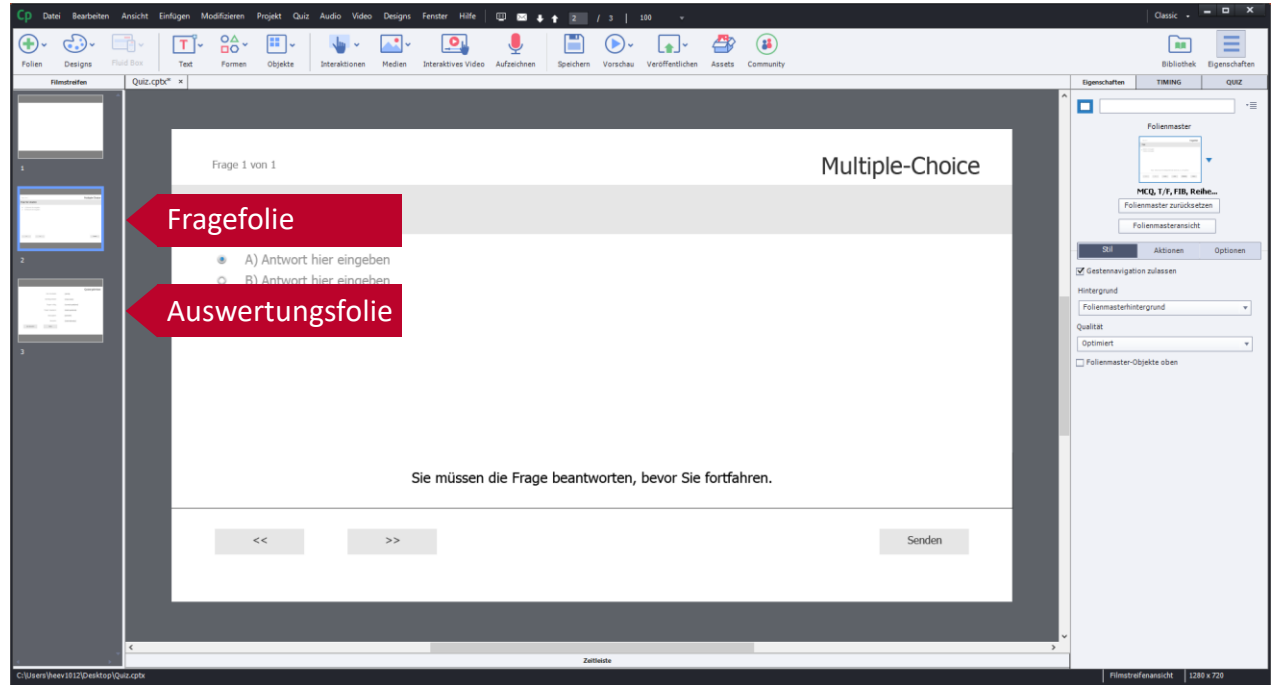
Cp Datei Bearbeiten Ansicht Einfügen Modifizieren Projekt Quiz Audio Video Designs Fenster Hilfe 2 / 3 | 100

Classic

Folien Designs Fluid Box Text Formen Objekte Interaktionen Medien Interaktives Video Aufzeichnen Speichern Vorschau Veröffentlichen Assets Community Bibliothek Eigenschaften

Filmstreifen

Quiz.cptx* ×

1

2

3

Fragefolie

Auswertungsfolie

Frage 1 von 1

Multiple-Choice

A) Antwort hier eingeben

B) Antwort hier eingeben

Sie müssen die Frage beantworten, bevor Sie fortfahren.

<<

>>

Senden

Zeitleiste

Eigenschaften TIMING QUIZ

Folienmaster

MCQ, T/F, FIB, Reihe...

Folienmaster zurücksetzen

Folienmasteransicht

Stil Aktionen Optionen

Gestennavigation zulassen

Hintergrund

Folienmasterhintergrund

Qualität

Optimiert

Folienmaster-Objekte oben

C:\Users\heev1012\Desktop\Quiz.cptx

Filmstreifenansicht 1280 x 720